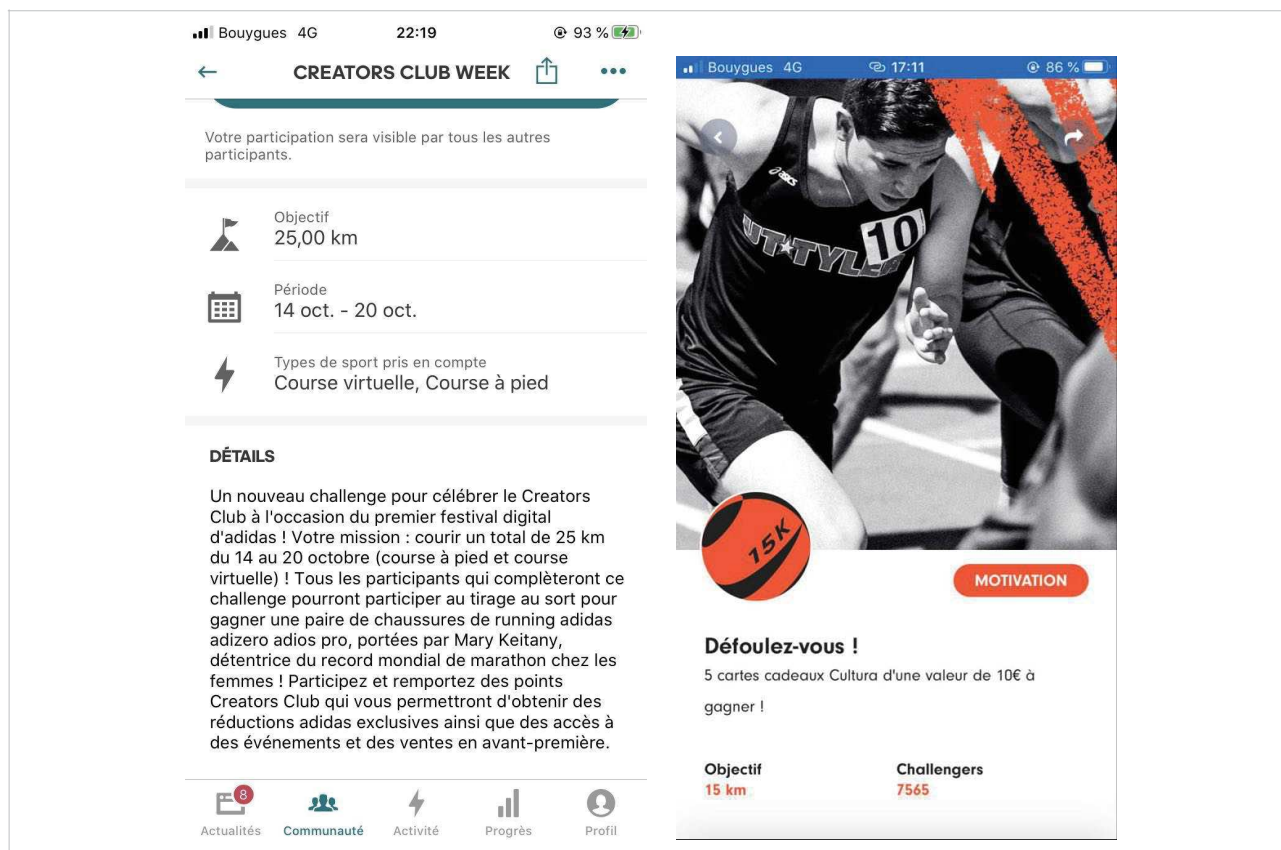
Bouygues 4G 22:19 93 %

CREATORS CLUB WEEK

Votre participation sera visible par tous les autres participants.

Objectif
25,00 km

Période
14 oct. - 20 oct.

Types de sport pris en compte
Course virtuelle, Course à pied

DÉTAILS

Un nouveau challenge pour célébrer le Creators Club à l'occasion du premier festival digital d'adidas ! Votre mission : courir un total de 25 km du 14 au 20 octobre (course à pied et course virtuelle) ! Tous les participants qui complèteront ce challenge pourront participer au tirage au sort pour gagner une paire de chaussures de running adidas adizero adios pro, portées par Mary Keitany, détentrice du record mondial de marathon chez les femmes ! Participez et remportez des points Creators Club qui vous permettront d'obtenir des réductions adidas exclusives ainsi que des accès à des événements et des ventes en avant-première.

8
Actualités Communauté Activité Progrès Profil

Bouygues 4G 17:11 86 %

UT TYLER 10

15K

MOTIVATION

Défoulez-vous !
5 cartes cadeaux Cultura d'une valeur de 10€ à gagner !

Objectif
15 km

Challengers
7565